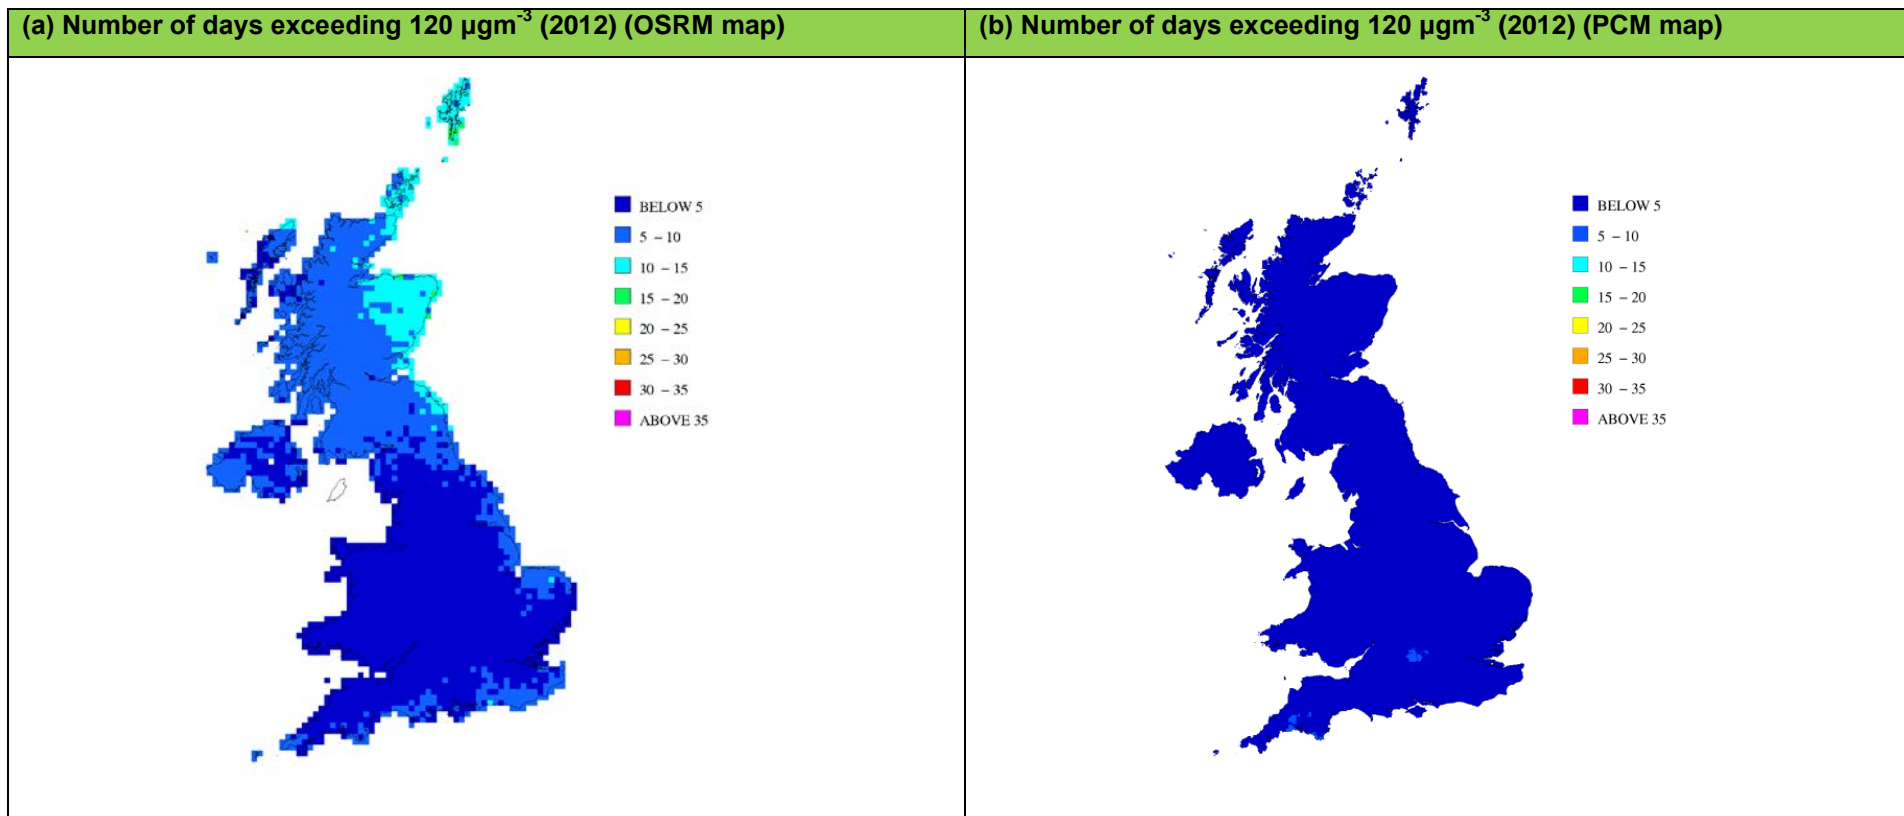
| (a) Number of days exceeding 120 µgm$^{-3}$ (2012) (OSRM map) | (b) Number of days exceeding 120 µgm$^{-3}$ (2012) (PCM map) |
|---|---|
| BELOW 5<br>5 – 10<br>10 – 15<br>15 – 20<br>20 – 25<br>25 – 30<br>30 – 35<br>ABOVE 35 | BELOW 5<br>5 – 10<br>10 – 15<br>15 – 20<br>20 – 25<br>25 – 30<br>30 – 35<br>ABOVE 35 |